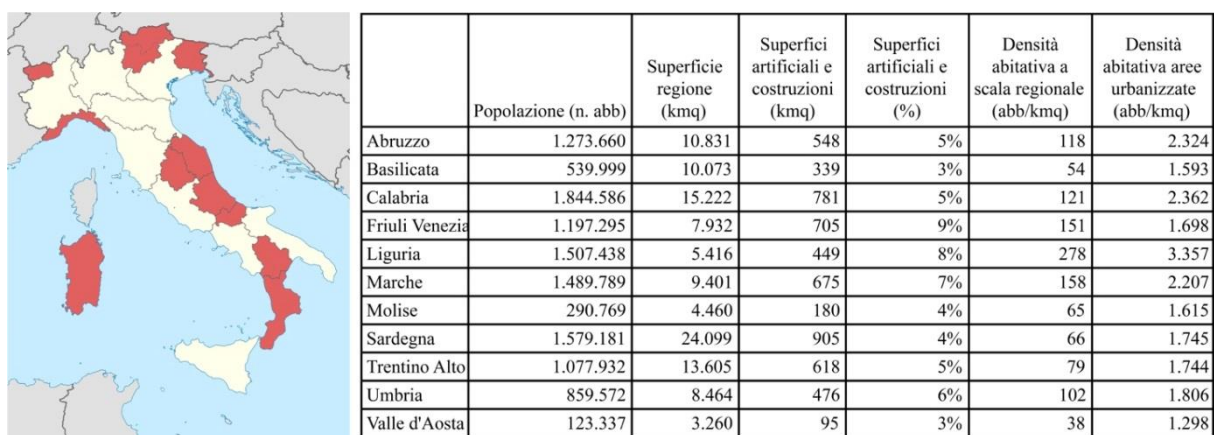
|  | Popolazione (n. abb) | Superficie regione (kmq) | Superfici artificiali e costruzioni (kmq) | Superfici artificiali e costruzioni (%) | Densità abitativa a scala regionale (abb/kmq) | Densità abitativa aree urbanizzate (abb/kmq) |
|---|---|---|---|---|---|---|
| Abruzzo | 1.273.660 | 10.831 | 548 | 5% | 118 | 2.324 |
| Basilicata | 539.999 | 10.073 | 339 | 3% | 54 | 1.593 |
| Calabria | 1.844.586 | 15.222 | 781 | 5% | 121 | 2.362 |
| Friuli Venezia | 1.197.295 | 7.932 | 705 | 9% | 151 | 1.698 |
| Liguria | 1.507.438 | 5.416 | 449 | 8% | 278 | 3.357 |
| Marche | 1.489.789 | 9.401 | 675 | 7% | 158 | 2.207 |
| Molise | 290.769 | 4.460 | 180 | 4% | 65 | 1.615 |
| Sardegna | 1.579.181 | 24.099 | 905 | 4% | 66 | 1.745 |
| Trentino Alto | 1.077.932 | 13.605 | 618 | 5% | 79 | 1.744 |
| Umbria | 859.572 | 8.464 | 476 | 6% | 102 | 1.806 |
| Valle d'Aosta | 123.337 | 3.260 | 95 | 3% | 38 | 1.298 |